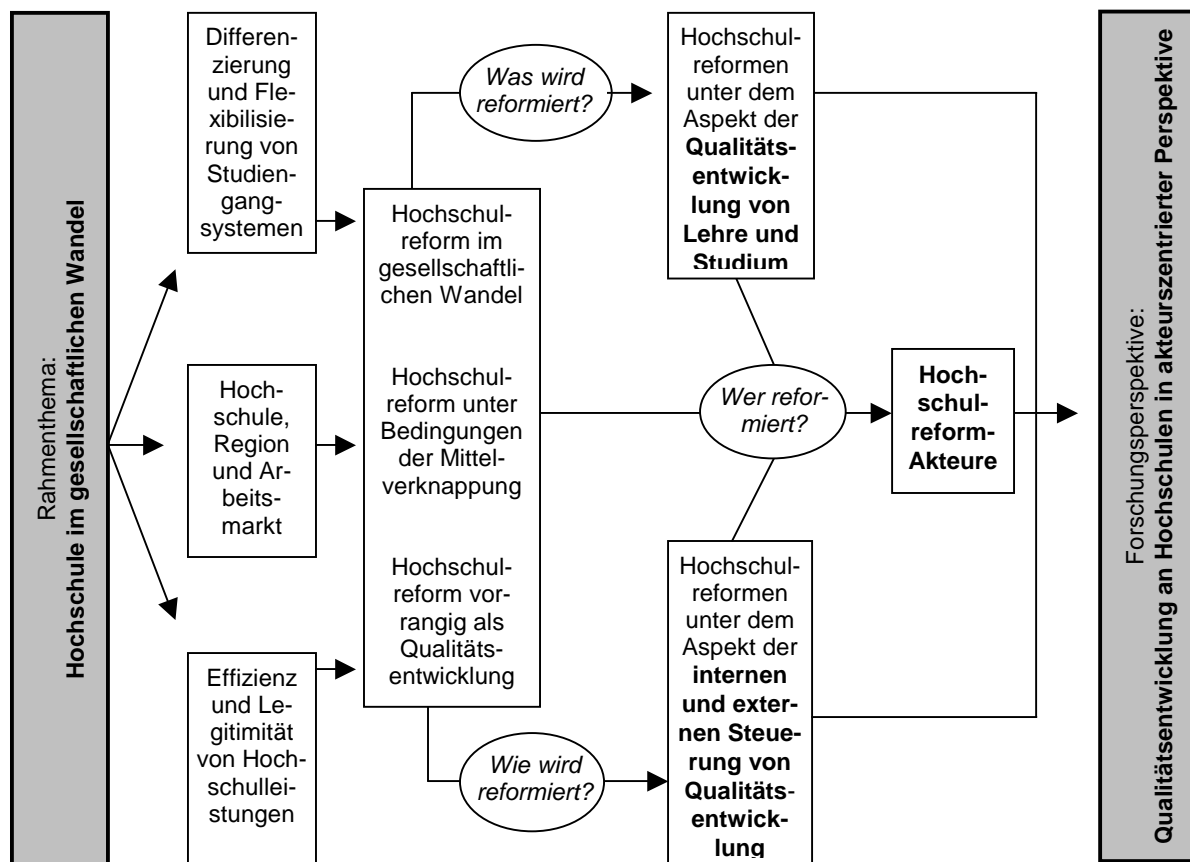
Rahmenthema:
**Hochschule im gesellschaftlichen Wandel**

Differenzierung und Flexibilisierung von Studiengangsystemen

Hochschule, Region und Arbeitsmarkt

Effizienz und Legitimität von Hochschulleistungen

Hochschulreform im gesellschaftlichen Wandel

Hochschulreform unter Bedingungen der Mittelverknappung

Hochschulreform vorrangig als Qualitätsentwicklung

*Was wird reformiert?*

*Wer reformiert?*

*Wie wird reformiert?*

Hochschulreformen unter dem Aspekt der **Qualitätsentwicklung von Lehre und Studium**

**Hochschulreform-Akteure**

Hochschulreformen unter dem Aspekt der **internen und externen Steuerung von Qualitätsentwicklung**

Forschungsperspektive:
**Qualitätsentwicklung an Hochschulen in akteurszentrierter Perspektive**